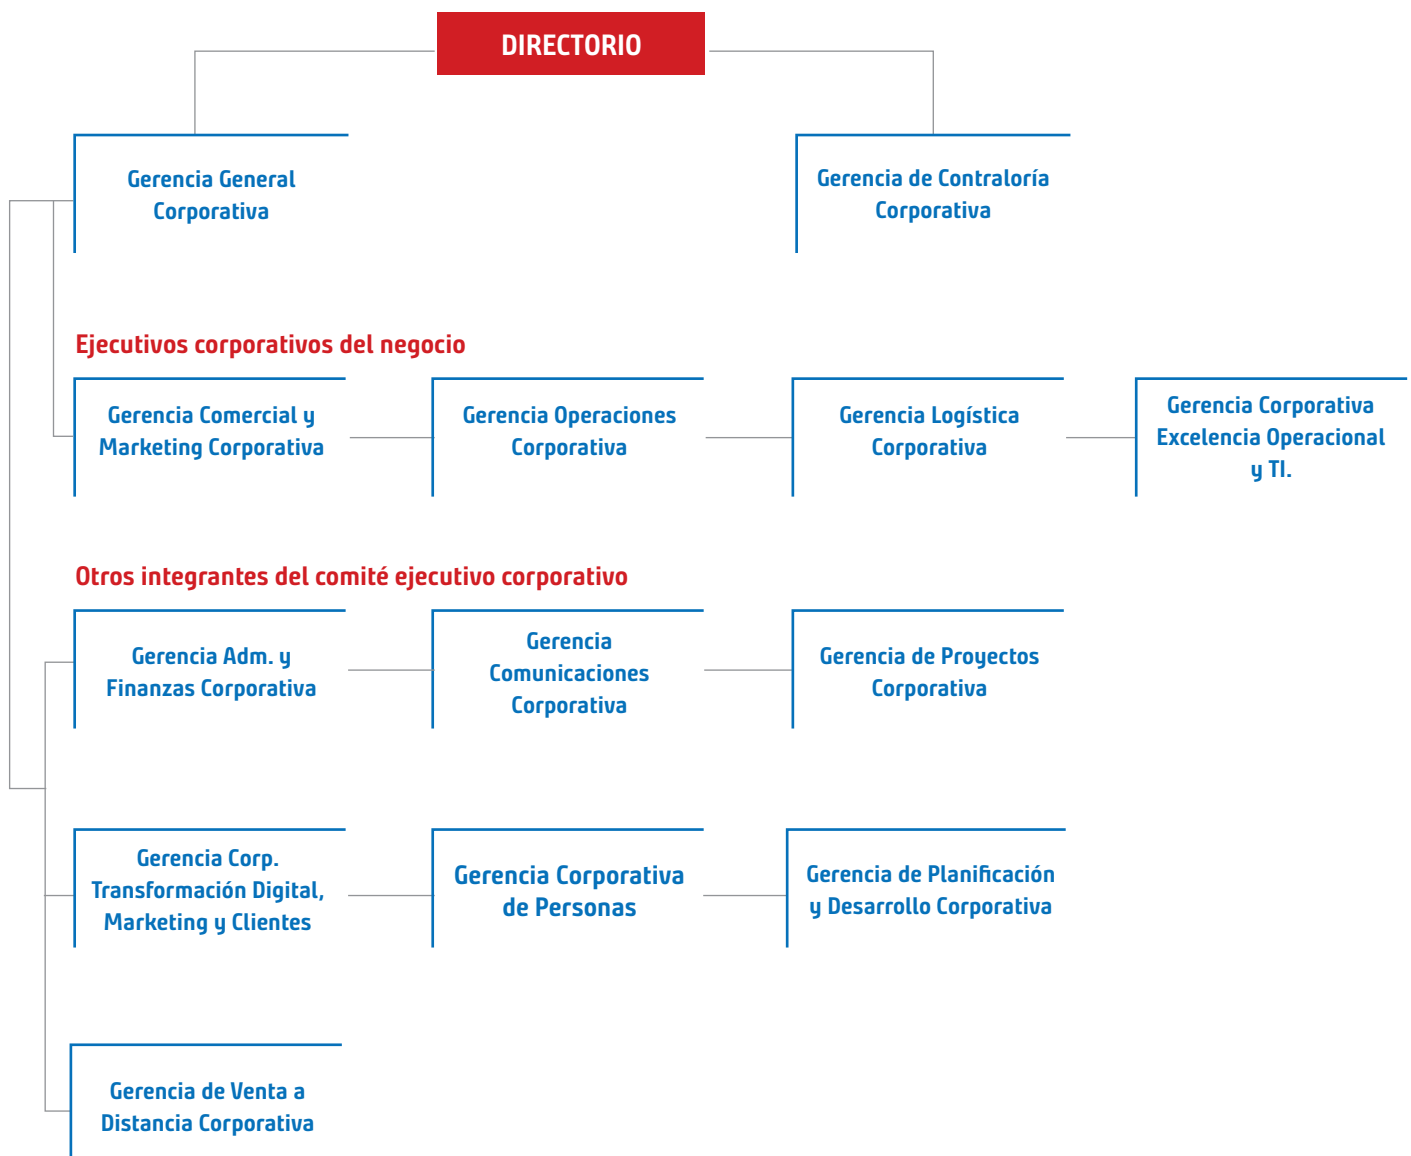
DIRECTORIO

Gerencia General Corporativa

Gerencia de Contraloría Corporativa

Ejecutivos corporativos del negocio

Gerencia Comercial y Marketing Corporativa

Gerencia Operaciones Corporativa

Gerencia Logística Corporativa

Gerencia Corporativa Excelencia Operacional y TI.

Otros integrantes del comité ejecutivo corporativo

Gerencia Adm. y Finanzas Corporativa

Gerencia Comunicaciones Corporativa

Gerencia de Proyectos Corporativa

Gerencia Corp. Transformación Digital, Marketing y Clientes

Gerencia Corporativa de Personas

Gerencia de Planificación y Desarrollo Corporativa

Gerencia de Venta a Distancia Corporativa